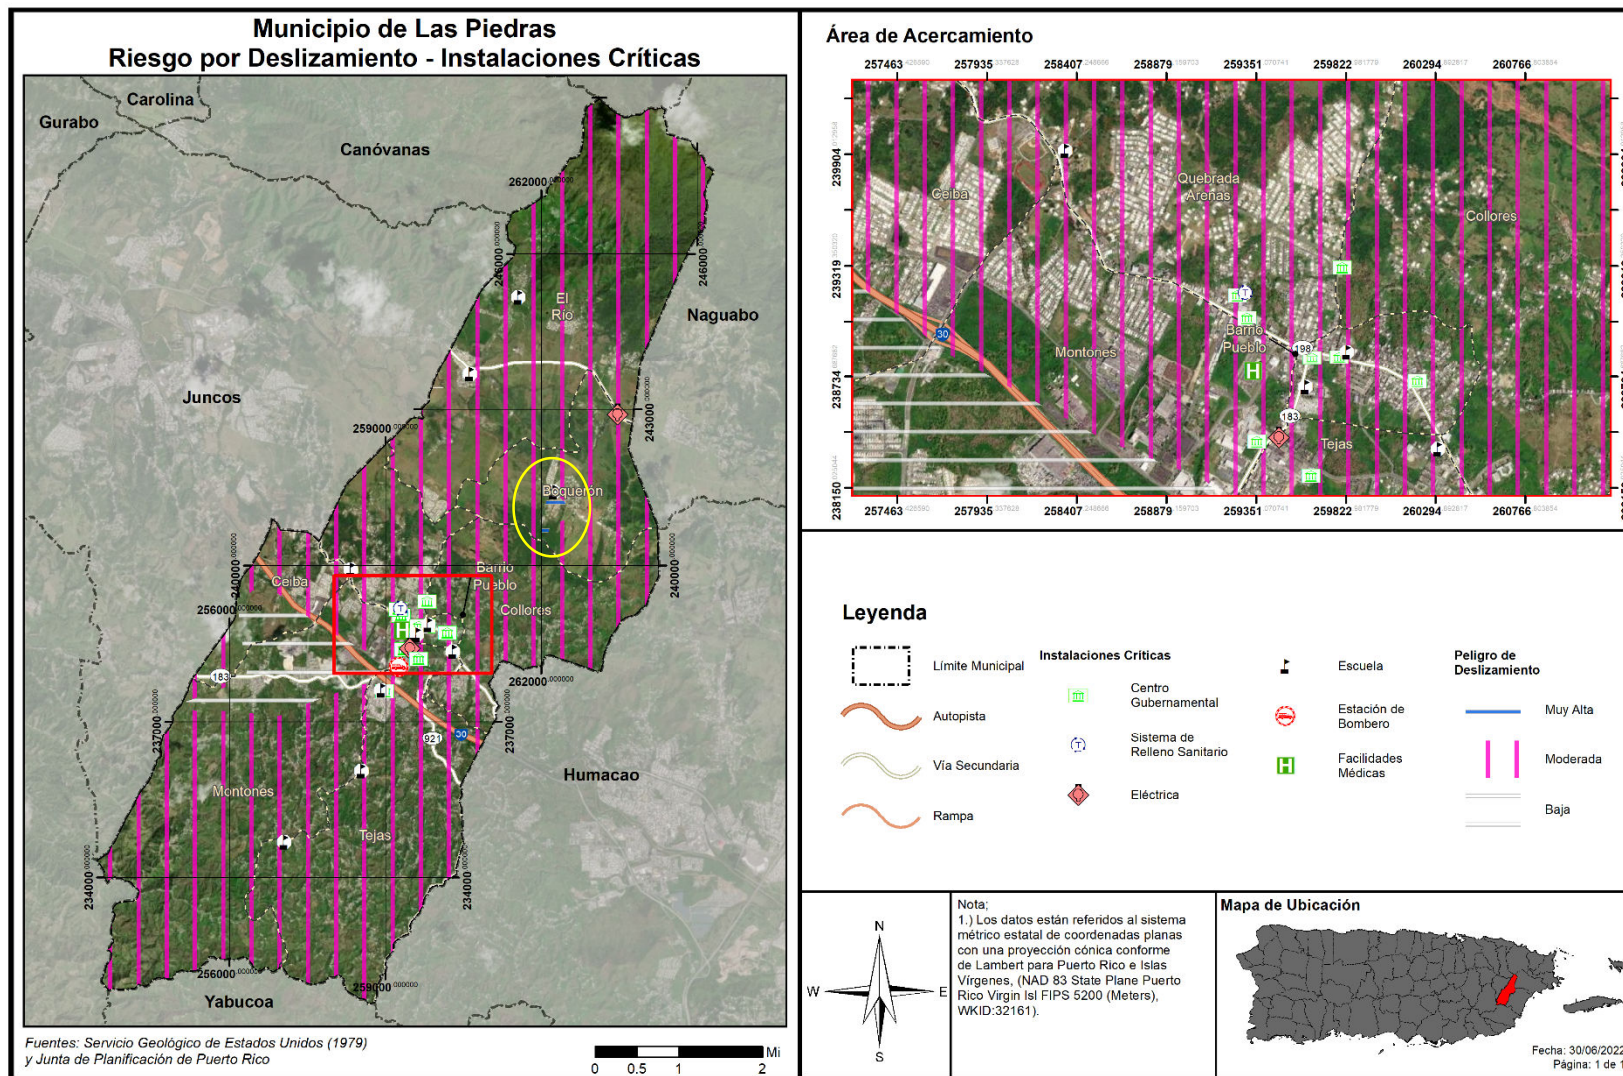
Municipio de Las Piedras
Riesgo por Deslizamiento - Instalaciones Críticas

Carolina
Gurabo
Canóvanas
262000
246000
246000
El Río
Naguabo
Juncos
259000
243000
Boquerón
Barrio Pueblo
Ceiba
240000
240000
256000
Collores
262000
183
237000
237000
921
30
Humacao
Montones
Tejas
234000
234000
256000
259000
Yabucoa

Fuentes: Servicio Geológico de Estados Unidos (1979) y Junta de Planificación de Puerto Rico

0 0.5 1 2 Mi

Área de Acercamiento
257463 257935 258407 258879 259351 259822 260294 260766
239904
239319
238734
238150
Ceiba
Quebrada Arenas
Collores
30
Montones
Barrio Pueblo
198
183
Tejas
257463 257935 258407 258879 259351 259822 260294 260766

Leyenda
Límite Municipal
Autopista
Vía Secundaria
Rampa
Instalaciones Críticas
Centro Gubernamental
Sistema de Relleno Sanitario
Eléctrica
Escuela
Estación de Bombero
Facilidades Médicas
Peligro de Deslizamiento
Muy Alta
Moderada
Baja

N
W
E
S

Nota;
1.) Los datos están referidos al sistema métrico estatal de coordenadas planas con una proyección cónica conforme de Lambert para Puerto Rico e Islas Vírgenes, (NAD 83 State Plane Puerto Rico Virgin Isl FIPS 5200 (Meters), WKID:32161).

Mapa de Ubicación

Fecha: 30/06/2022
Página: 1 de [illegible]